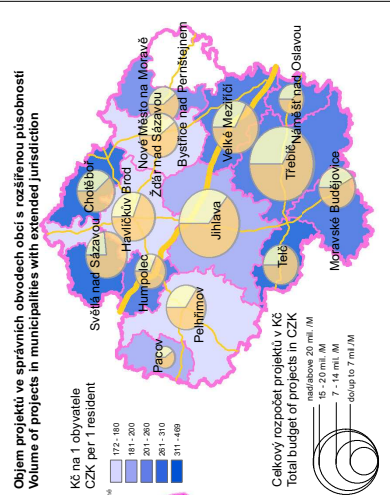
Objem projektů ve správních obvodech obcí s rozšířenou působností
Volume of projects in municipalities with extended jurisdiction

Kč na 1 obyvatele
CZK per 1 resident

172 - 180
181 - 200
201 - 260
261 - 310
311 - 469

Celkový rozpočet projektů v Kč
Total budget of projects in CZK

nad/above 20 mil. /M
15 - 20 mil. /M
7 - 14 mil. /M
do/up to 7 mil./M

Chotěboř
Světlá nad Sázavou
Havlíčkův Brod
Nové Město na Moravě
Žďár nad Sázavou
Bystřice nad Pernštejnem
Velké Meziříčí
Náměšť nad Oslavou
Třebíč
Jihlava
Humpolec
Pelhřimov
Pacov
Telč
Moravské Budějovice